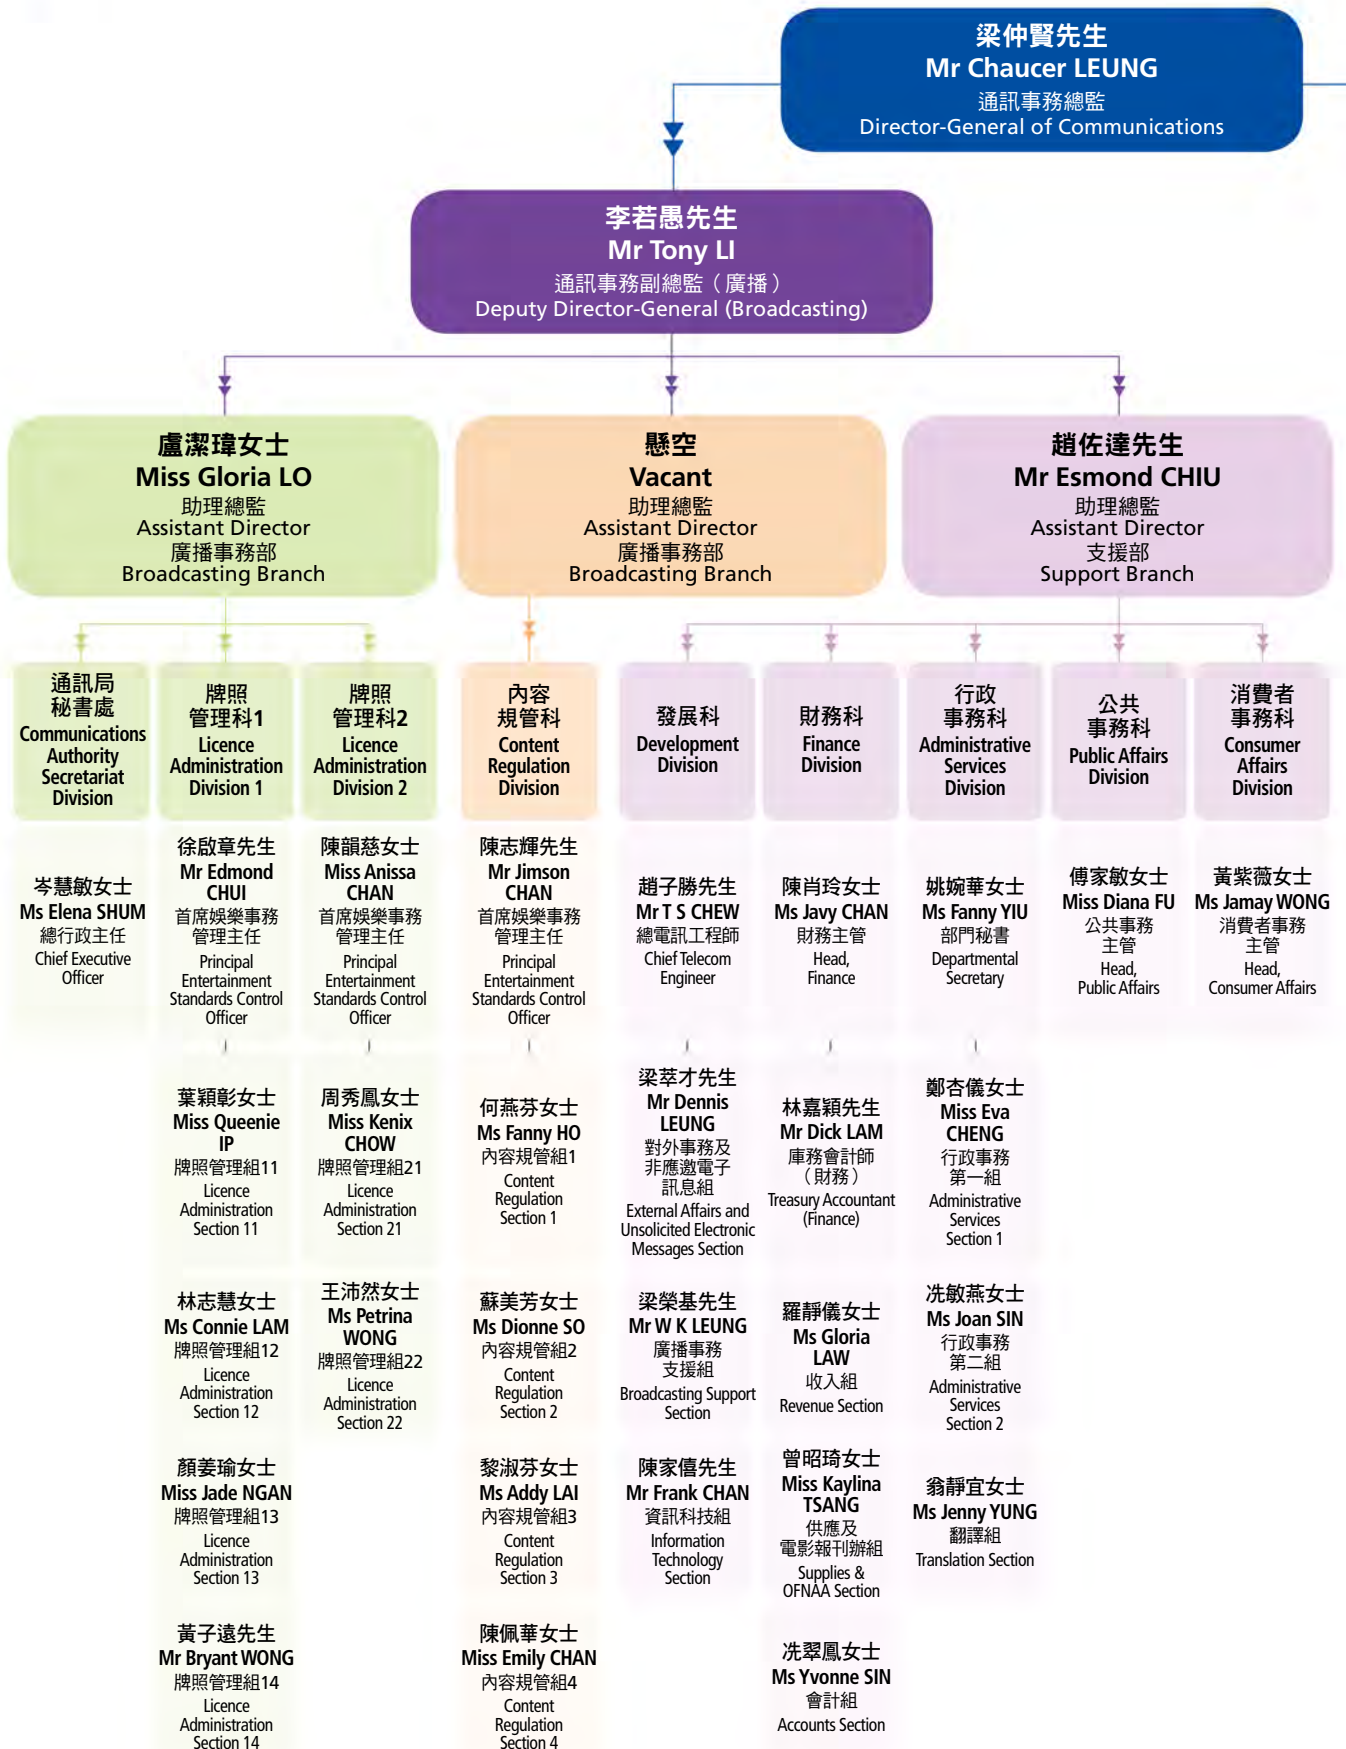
梁仲賢先生
Mr Chaucer LEUNG
通訊事務總監
Director-General of Communications

李若愚先生
Mr Tony LI
通訊事務副總監（廣播）
Deputy Director-General (Broadcasting)

盧潔瑋女士
Miss Gloria LO
助理總監
Assistant Director
廣播事務部
Broadcasting Branch

懸空
Vacant
助理總監
Assistant Director
廣播事務部
Broadcasting Branch

趙佐達先生
Mr Esmond CHIU
助理總監
Assistant Director
支援部
Support Branch

通訊局秘書處
Communications Authority Secretariat Division

牌照管理科1
Licence Administration Division 1

牌照管理科2
Licence Administration Division 2

內容規管科
Content Regulation Division

發展科
Development Division

財務科
Finance Division

行政事務科
Administrative Services Division

公共事務科
Public Affairs Division

消費者事務科
Consumer Affairs Division

岑慧敏女士
Ms Elena SHUM
總行政主任
Chief Executive Officer

徐啟章先生
Mr Edmond CHUI
首席娛樂事務管理主任
Principal Entertainment Standards Control Officer

陳韻慈女士
Miss Anissa CHAN
首席娛樂事務管理主任
Principal Entertainment Standards Control Officer

陳志輝先生
Mr Jimson CHAN
首席娛樂事務管理主任
Principal Entertainment Standards Control Officer

趙子勝先生
Mr T S CHEW
總電訊工程師
Chief Telecom Engineer

陳肖玲女士
Ms Javy CHAN
財務主管
Head, Finance

姚婉華女士
Ms Fanny YIU
部門秘書
Departmental Secretary

傅家敏女士
Miss Diana FU
公共事務主管
Head, Public Affairs

黃紫薇女士
Ms Jamay WONG
消費者事務主管
Head, Consumer Affairs

葉穎彰女士
Miss Queenie IP
牌照管理組11
Licence Administration Section 11

周秀鳳女士
Miss Kenix CHOW
牌照管理組21
Licence Administration Section 21

何燕芬女士
Ms Fanny HO
內容規管組1
Content Regulation Section 1

梁萃才先生
Mr Dennis LEUNG
對外事務及非應邀電子訊息組
External Affairs and Unsolicited Electronic Messages Section

林嘉穎先生
Mr Dick LAM
庫務會計師（財務）
Treasury Accountant (Finance)

鄭杏儀女士
Miss Eva CHENG
行政事務第一組
Administrative Services Section 1

林志慧女士
Ms Connie LAM
牌照管理組12
Licence Administration Section 12

王沛然女士
Ms Petrina WONG
牌照管理組22
Licence Administration Section 22

蘇美芳女士
Ms Dionne SO
內容規管組2
Content Regulation Section 2

梁榮基先生
Mr W K LEUNG
廣播事務支援組
Broadcasting Support Section

羅靜儀女士
Ms Gloria LAW
收入組
Revenue Section

冼敏燕女士
Ms Joan SIN
行政事務第二組
Administrative Services Section 2

顏姜瑜女士
Miss Jade NGAN
牌照管理組13
Licence Administration Section 13

黎淑芬女士
Ms Addy LAI
內容規管組3
Content Regulation Section 3

陳家僖先生
Mr Frank CHAN
資訊科技組
Information Technology Section

曾昭琦女士
Miss Kaylina TSANG
供應及電影報刊辦組
Supplies & OFNAA Section

翁靜宜女士
Ms Jenny YUNG
翻譯組
Translation Section

黃子遠先生
Mr Bryant WONG
牌照管理組14
Licence Administration Section 14

陳佩華女士
Miss Emily CHAN
內容規管組4
Content Regulation Section 4

冼翠鳳女士
Ms Yvonne SIN
會計組
Accounts Section